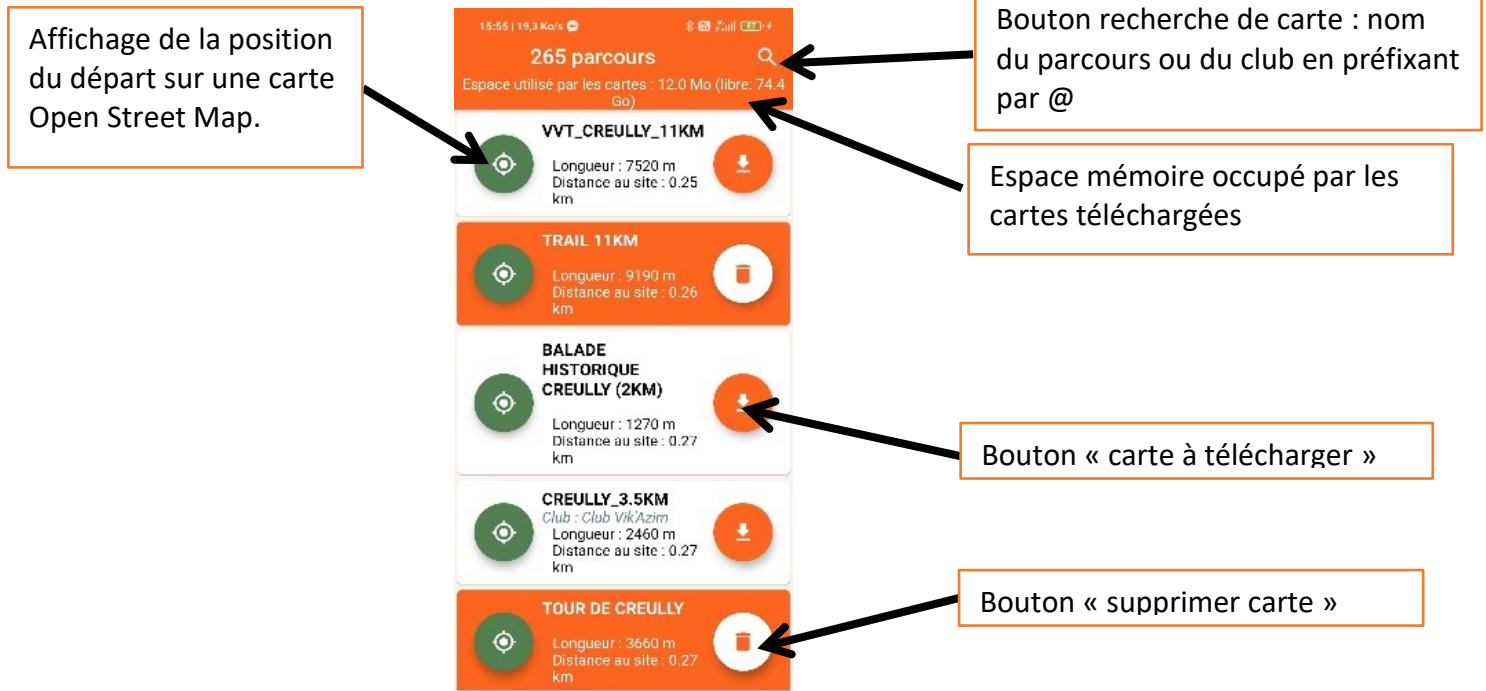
Affichage de la position du départ sur une carte Open Street Map.

15:55 | 19,3 Ko/s

265 parcours

Espace utilisé par les cartes : 12.0 Mo (libre: 74.4 Go)

Bouton recherche de carte : nom du parcours ou du club en préfixant par @

Espace mémoire occupé par les cartes téléchargées

VVT_CREULLY_11KM
Longueur : 7520 m
Distance au site : 0.25 km

TRAIL 11KM
Longueur : 9190 m
Distance au site : 0.26 km

BALADE HISTORIQUE CREULLY (2KM)
Longueur : 1270 m
Distance au site : 0.27 km

Bouton « carte à télécharger »

CREULLY_3.5KM
Club : Club Vik'Azim
Longueur : 2460 m
Distance au site : 0.27 km

TOUR DE CREULLY
Longueur : 3660 m
Distance au site : 0.27 km

Bouton « supprimer carte »